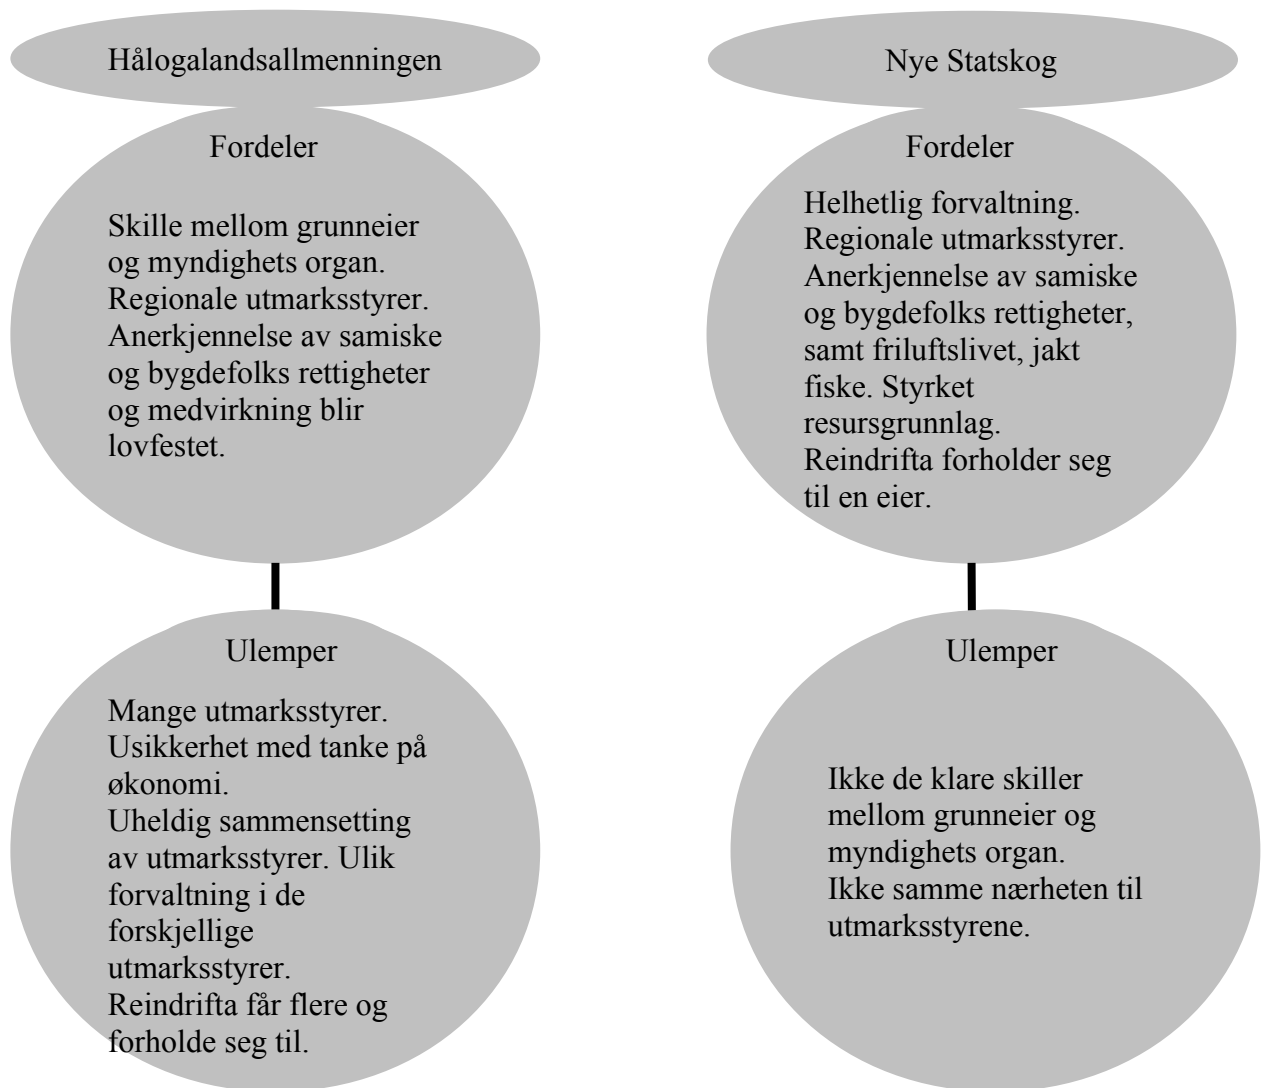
Hålogalandsallmenningen

Fordeler

Skille mellom grunneier og myndighets organ. Regionale utmarksstyrer. Anerkjennelse av samiske og bygdefolks rettigheter og medvirkning blir lovfestet.

Ulemper

Mange utmarksstyrer. Usikkerhet med tanke på økonomi. Uheldig sammensetting av utmarksstyrer. Ulik forvaltning i de forskjellige utmarksstyrer. Reindrifta får flere og forholde seg til.

Nye Statskog

Fordeler

Helhetlig forvaltning. Regionale utmarksstyrer. Anerkjennelse av samiske og bygdefolks rettigheter, samt friluftslivet, jakt fiske. Styrket resursgrunnlag. Reindrifta forholder seg til en eier.

Ulemper

Ikke de klare skiller mellom grunneier og myndighets organ. Ikke samme nærheten til utmarksstyrene.